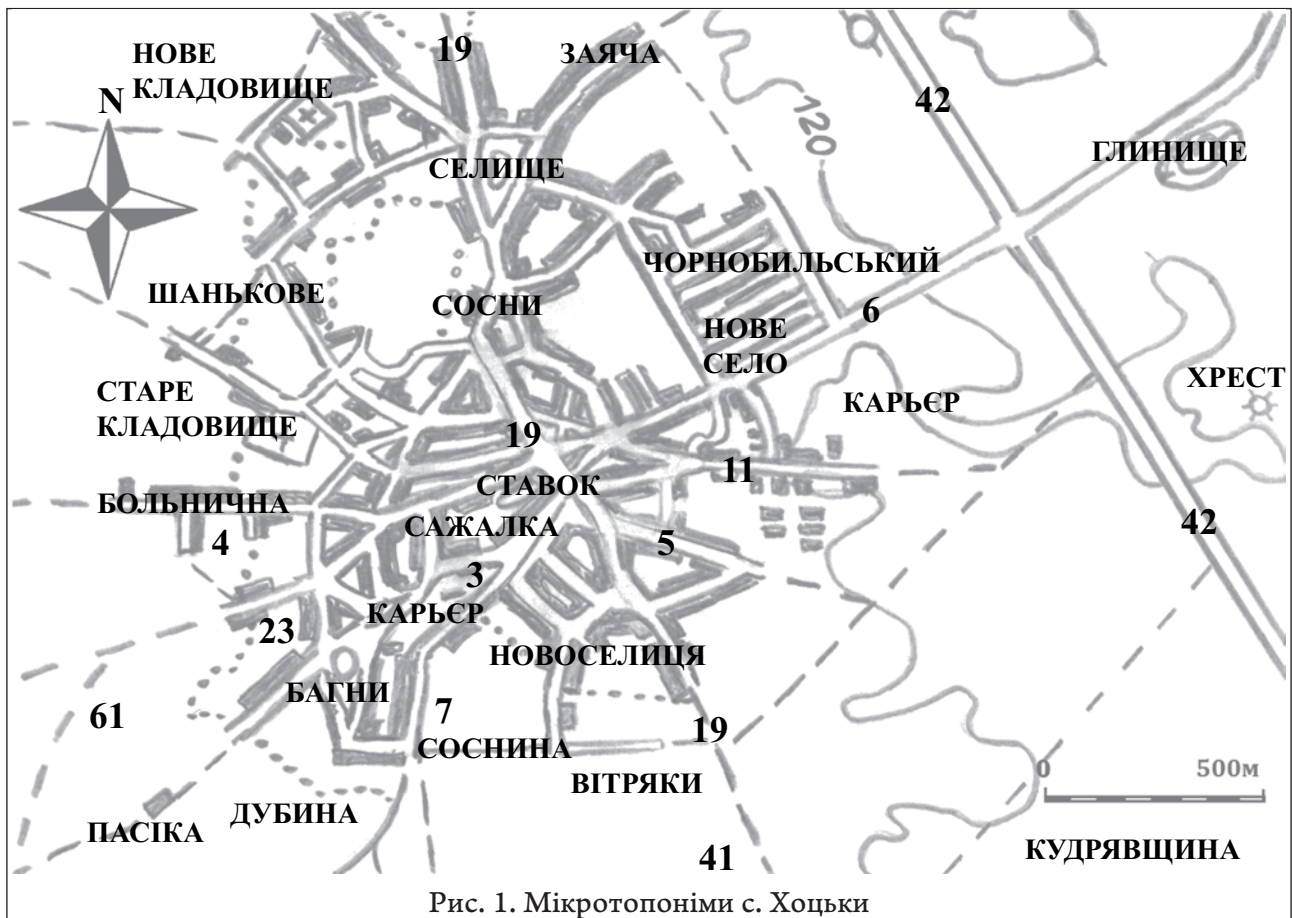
НОВЕ КЛАДОВИЩЕ

19

ЗАЯЧА

N

120

42

ГЛИНИЩЕ

СЕЛИЩЕ

ЧОРНОБИЛЬСЬКИЙ

ШАНЬКОВЕ

СОСНИ

НОВЕ СЕЛО

6

СТАРЕ КЛАДОВИЩЕ

КАРЬЄР

ХРЕСТ

19

11

СТАВОК

БОЛЬНИЧНА

4

САЖАЛКА

5

42

3

КАРЬЄР

23

НОВОСЕЛИЦЯ

БАГНИ

61

7

19

СОСНИНА

ВІТРЯКИ

0

500м

ДУБИНА

ПАСІКА

41

КУДРЯВЩИНА

Рис. 1. Мікротопоніми с. Хоцьки